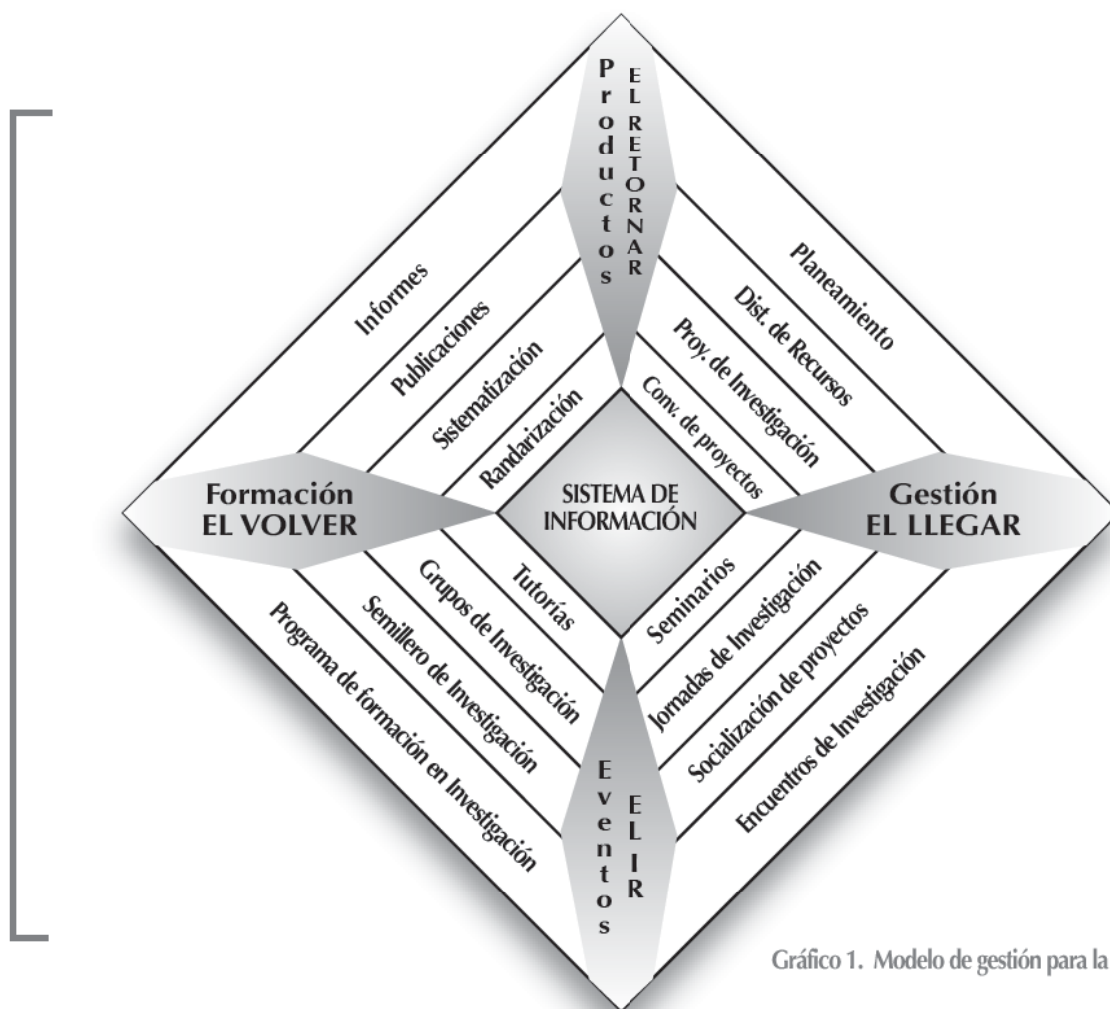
Productos
EL RETORNAR

Informes
Publicaciones
Sistematización
Randarización

Planeamiento
Dist. de Recursos
Proy. de Investigación
Conv. de proyectos

Formación
EL VOLVER

SISTEMA DE INFORMACIÓN

Gestión
EL LLEGAR

Tutorías
Grupos de Investigación
Semillero de Investigación
Programa de formación en Investigación

Seminarios
Jornadas de Investigación
Socialización de proyectos
Encuentros de Investigación

Eventos
EL IR

Gráfico 1. Modelo de gestión para la